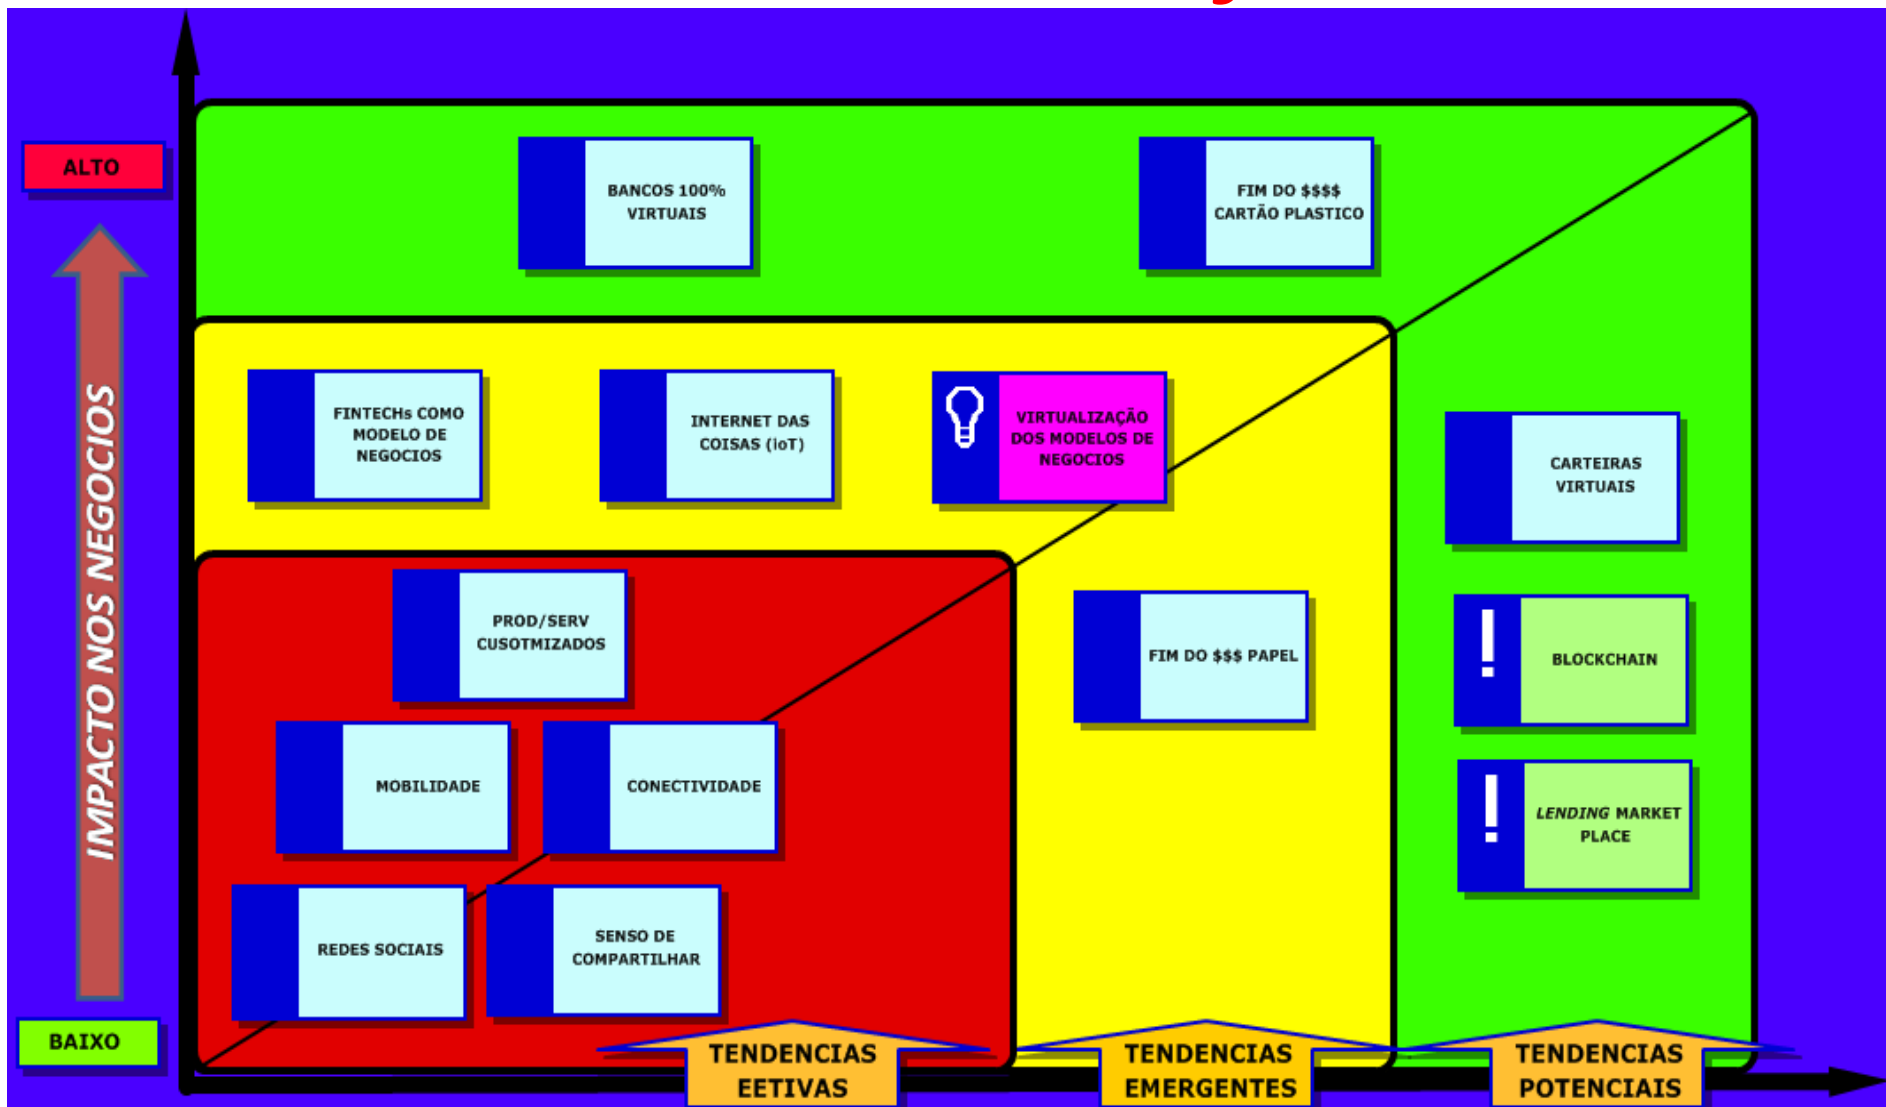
ALTO

IMPACTO NOS NEGOCIOS

BAIXO

BANCOS 100% VIRTUAIS

FIM DO $$$$ CARTÃO PLASTICO

FINTECHs COMO MODELO DE NEGOCIOS

INTERNET DAS COISAS (IoT)

VIRTUALIZAÇÃO DOS MODELOS DE NEGOCIOS

CARTEIRAS VIRTUAIS

PROD/SERV CUSOTMIZADOS

FIM DO $$$ PAPEL

BLOCKCHAIN

MOBILIDADE

CONECTIVIDADE

LENDING MARKET PLACE

REDES SOCIAIS

SENSO DE COMPARTILHAR

TENDENCIAS EETIVAS

TENDENCIAS EMERGENTES

TENDENCIAS POTENCIAIS